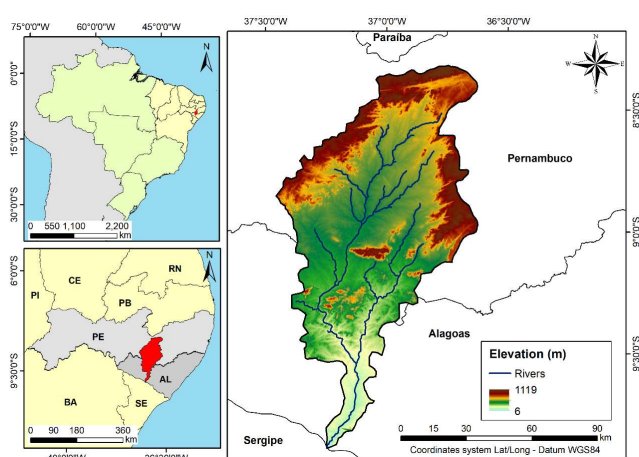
75°0'0"W 60°0'0"W 45°0'0"W

0°0'0"

15°0'0"S

30°0'0"S

N

0 550 1,100 2,200 km

6°0'0"S

9°30'0"S

N

CE

RN

PI

PB

PE

AL

BA

SE

0 90 180 360 km

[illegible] 36°30'0"W

37°30'0"W 37°0'0"W 36°30'0"W

Paraíba

N

W E

S

8°30'0"S

9°0'0"S

9°30'0"S

Pernambuco

Alagoas

Sergipe

Elevation (m)

Rivers

1119

6

0 15 30 60 90 km

Coordinates system Lat/Long - Datum WGS84